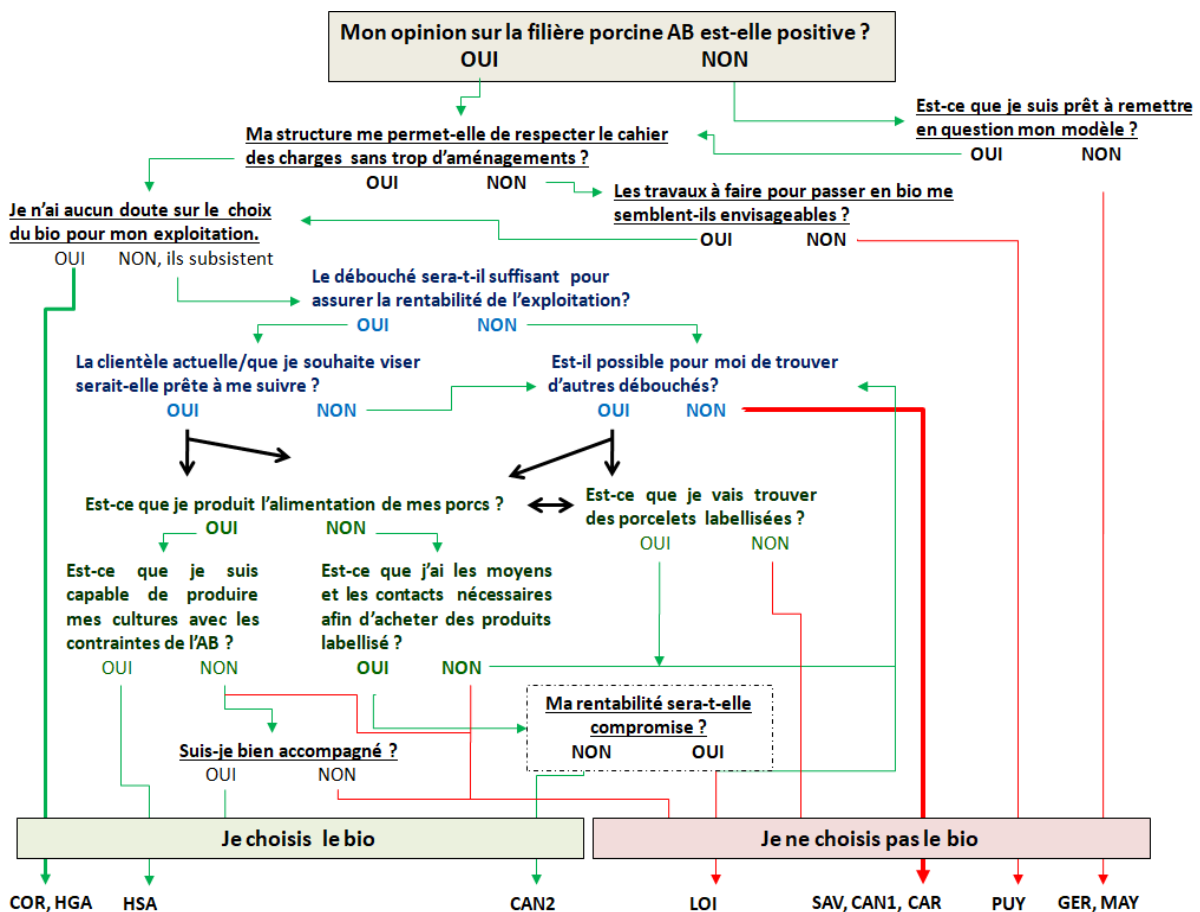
Mon opinion sur la filière porcine AB est-elle positive ?
OUI NON

Est-ce que je suis prêt à remettre en question mon modèle ?
OUI NON

Ma structure me permet-elle de respecter le cahier des charges sans trop d'aménagements ?
OUI NON

Les travaux à faire pour passer en bio me semblent-ils envisageables ?
OUI NON

Je n'ai aucun doute sur le choix du bio pour mon exploitation.
OUI NON, ils subsistent

Le débouché sera-t-il suffisant pour assurer la rentabilité de l'exploitation?
OUI NON

La clientèle actuelle/que je souhaite viser serait-elle prête à me suivre ?
OUI NON

Est-il possible pour moi de trouver d'autres débouchés?
OUI NON

Est-ce que je produit l'alimentation de mes porcs ?
OUI NON

Est-ce que je vais trouver des porcelets labellisées ?
OUI NON

Est-ce que je suis capable de produire mes cultures avec les contraintes de l'AB ?
OUI NON

Est-ce que j'ai les moyens et les contacts nécessaires afin d'acheter des produits labellisé ?
OUI NON

Ma rentabilité sera-t-elle compromise ?
NON OUI

Suis-je bien accompagné ?
OUI NON

Je choisis le bio

Je ne choisis pas le bio

COR, HGA HSA CAN2 LOI SAV, CAN1, CAR PUY GER, MAY